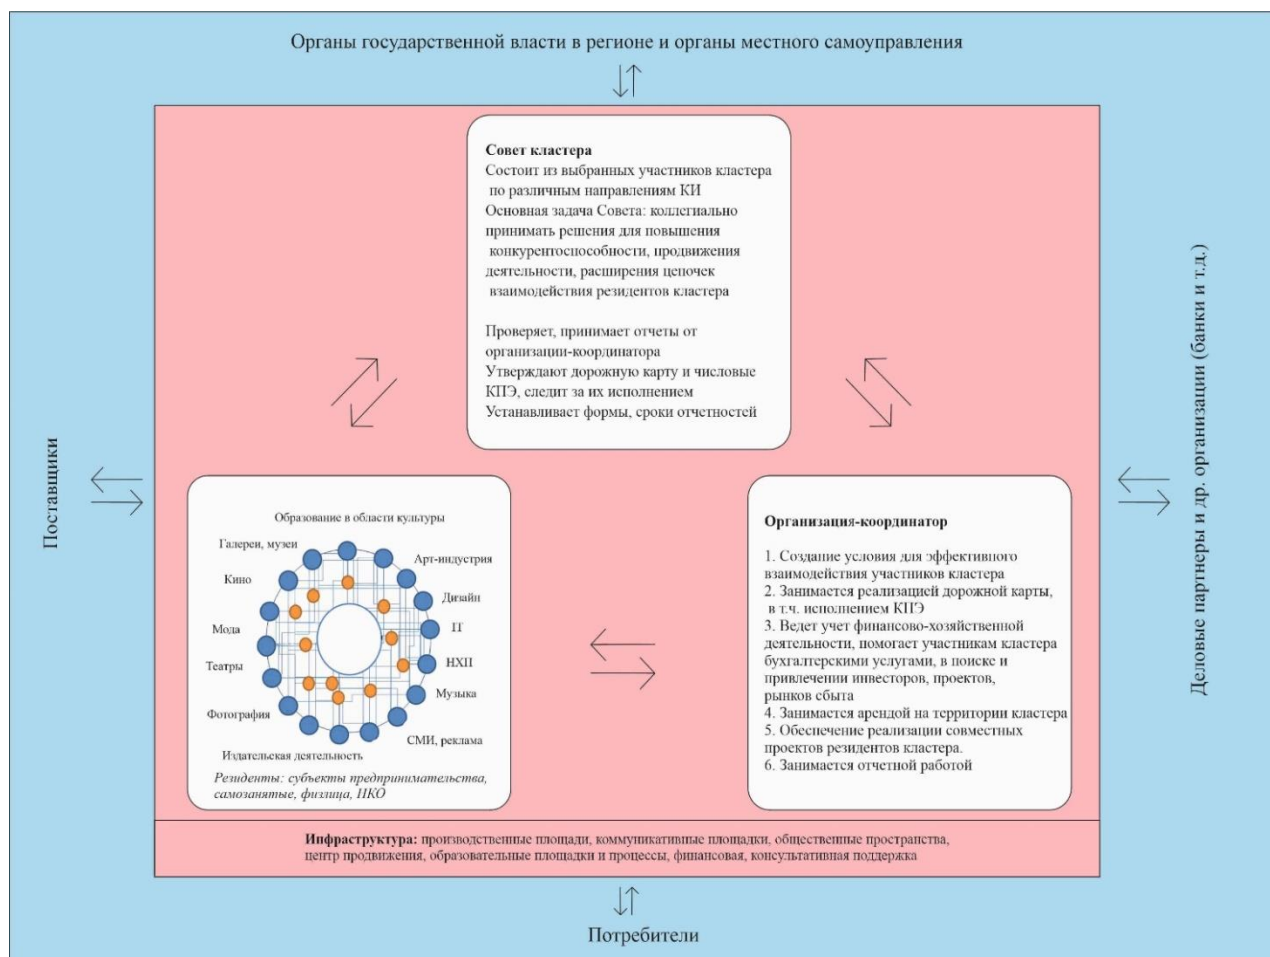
Органы государственной власти в регионе и органы местного самоуправления

Совет кластера
Состоит из выбранных участников кластера по различным направлениям КИ
Основная задача Совета: коллегиально принимать решения для повышения конкурентоспособности, продвижения деятельности, расширения цепочек взаимодействия резидентов кластера

Проверяет, принимает отчеты от организации-координатора
Утверждают дорожную карту и числовые КПЭ, следит за их исполнением
Устанавливает формы, сроки отчетностей

Поставщики

Деловые партнеры и др. организации (банки и т.д.)

Образование в области культуры
Галереи, музеи
Арт-индустрия
Кино
Дизайн
Мода
IT
Театры
НХП
Музыка
Фотография
СМИ, реклама
Издательская деятельность
Резиденты: субъекты предпринимательства, самозанятые, физлица, НКО

Организация-координатор

1. Создание условия для эффективного взаимодействия участников кластера
2. Занимается реализацией дорожной карты, в т.ч. исполнением КПЭ
3. Ведет учет финансово-хозяйственной деятельности, помогает участникам кластера бухгалтерскими услугами, в поиске и привлечении инвесторов, проектов, рынков сбыта
4. Занимается арендой на территории кластера
5. Обеспечение реализации совместных проектов резидентов кластера.
6. Занимается отчетной работой

Инфраструктура: производственные площади, коммуникативные площадки, общественные пространства, центр продвижения, образовательные площадки и процессы, финансовая, консультативная поддержка

Потребители